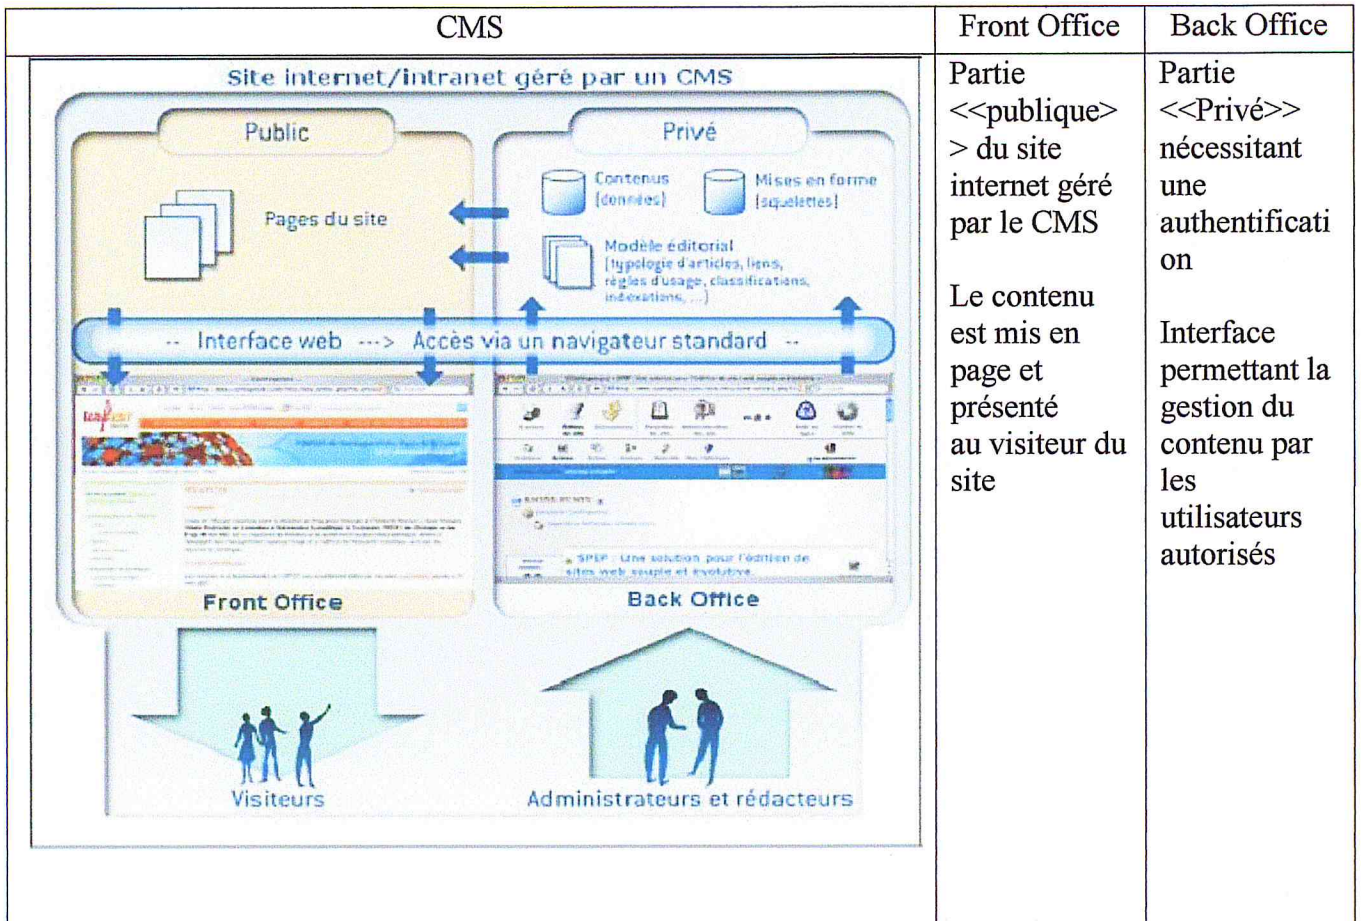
| CMS | Front Office | Back Office |
|---|---|---|
| Site internet/intranet géré par un CMS<br>Public<br>Pages du site<br>Privé<br>Contenus (données)<br>Mises en forme (squelettes)<br>Modèle éditorial (typologie d'articles, liens, règles d'usage, classifications, indexations, ...)<br>-- Interface web ---> Accès via un navigateur standard --<br>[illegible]<br>SPIP : Une solution pour l'édition de sites web souple et évolutive<br>Front Office<br>Back Office<br>Visiteurs<br>Administrateurs et rédacteurs | Partie <<publique>> du site internet géré par le CMS<br><br>Le contenu est mis en page et présenté au visiteur du site | Partie <<Privé>> nécessitant une authentification<br><br>Interface permettant la gestion du contenu par les utilisateurs autorisés |